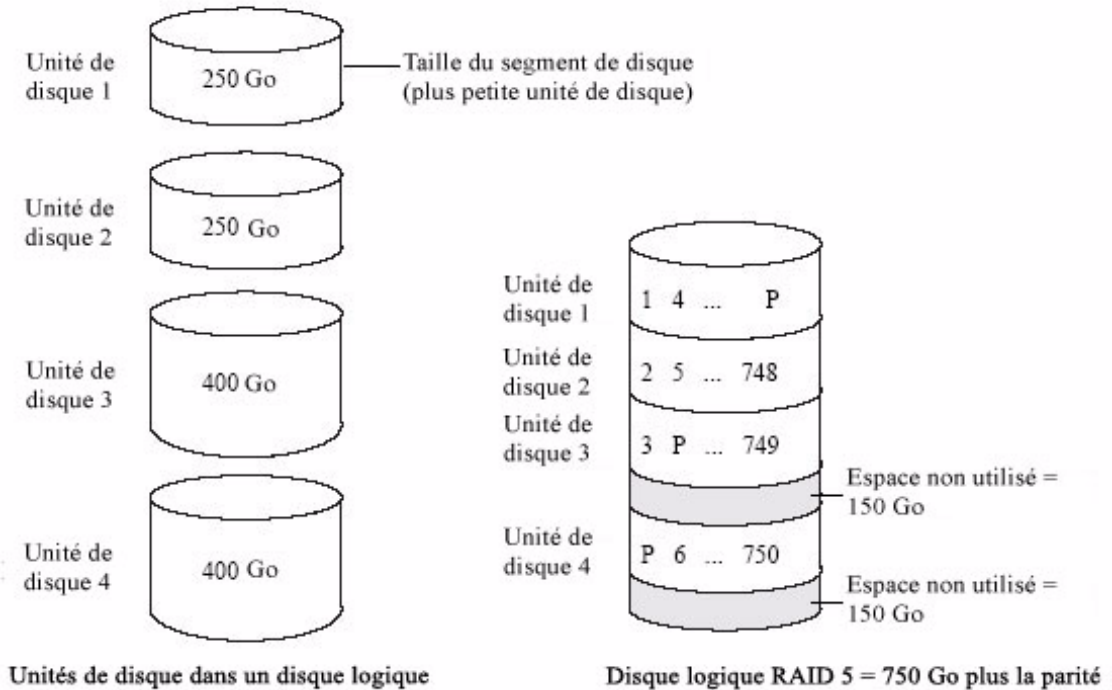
Unité de disque 1

250 Go

Taille du segment de disque (plus petite unité de disque)

Unité de disque 2

250 Go

Unité de disque 3

400 Go

Unité de disque 4

400 Go

Unités de disque dans un disque logique

Unité de disque 1

1 4 ... P

Unité de disque 2

2 5 ... 748

Unité de disque 3

3 P ... 749

Espace non utilisé = 150 Go

Unité de disque 4

P 6 ... 750

Espace non utilisé = 150 Go

Disque logique RAID 5 = 750 Go plus la parité